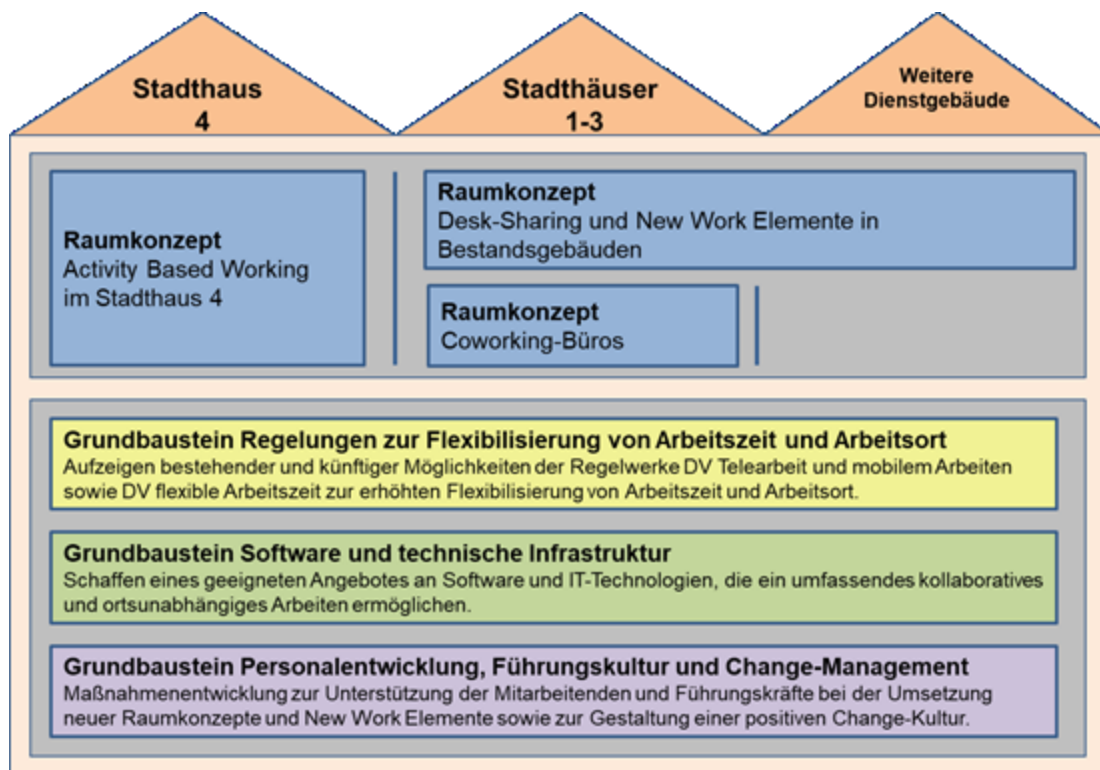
Stadthaus 4

Stadthäuser 1-3

Weitere Dienstgebäude

Raumkonzept
Activity Based Working im Stadthaus 4

Raumkonzept
Desk-Sharing und New Work Elemente in Bestandsgebäuden

Raumkonzept
Coworking-Büros

Grundbaustein Regelungen zur Flexibilisierung von Arbeitszeit und Arbeitsort
Aufzeigen bestehender und künftiger Möglichkeiten der Regelwerke DV Telearbeit und mobilem Arbeiten sowie DV flexible Arbeitszeit zur erhöhten Flexibilisierung von Arbeitszeit und Arbeitsort.

Grundbaustein Software und technische Infrastruktur
Schaffen eines geeigneten Angebotes an Software und IT-Technologien, die ein umfassendes kollaboratives und ortsunabhängiges Arbeiten ermöglichen.

Grundbaustein Personalentwicklung, Führungskultur und Change-Management
Maßnahmenentwicklung zur Unterstützung der Mitarbeitenden und Führungskräfte bei der Umsetzung neuer Raumkonzepte und New Work Elemente sowie zur Gestaltung einer positiven Change-Kultur.